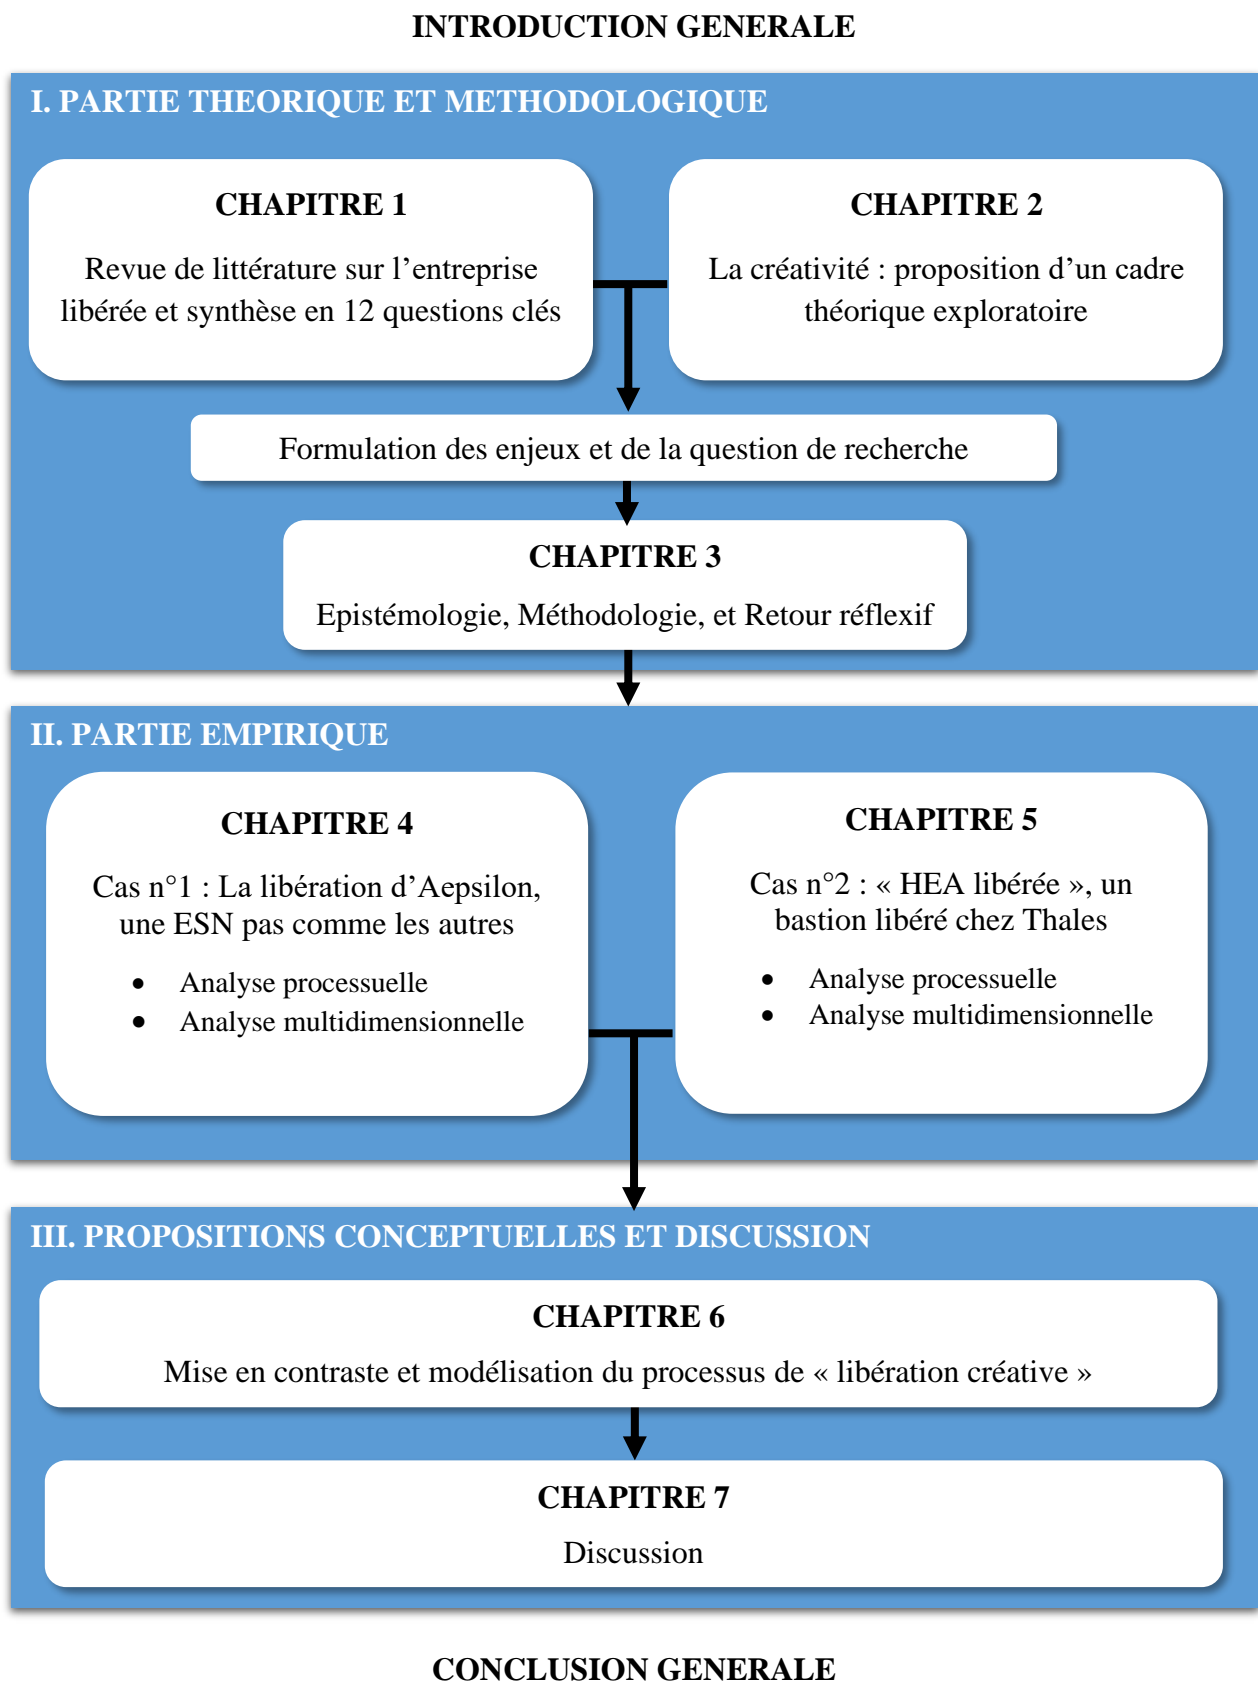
INTRODUCTION GENERALE

I. PARTIE THEORIQUE ET METHODOLOGIQUE

CHAPITRE 1

Revue de littérature sur l'entreprise libérée et synthèse en 12 questions clés

CHAPITRE 2

La créativité : proposition d'un cadre théorique exploratoire

Formulation des enjeux et de la question de recherche

CHAPITRE 3

Epistémologie, Méthodologie, et Retour réflexif

II. PARTIE EMPIRIQUE

CHAPITRE 4

Cas n°1 : La libération d'Aepsilon, une ESN pas comme les autres

- Analyse processuelle
- Analyse multidimensionnelle

CHAPITRE 5

Cas n°2 : « HEA libérée », un bastion libéré chez Thales

- Analyse processuelle
- Analyse multidimensionnelle

III. PROPOSITIONS CONCEPTUELLES ET DISCUSSION

CHAPITRE 6

Mise en contraste et modélisation du processus de « libération créative »

CHAPITRE 7

Discussion

CONCLUSION GENERALE